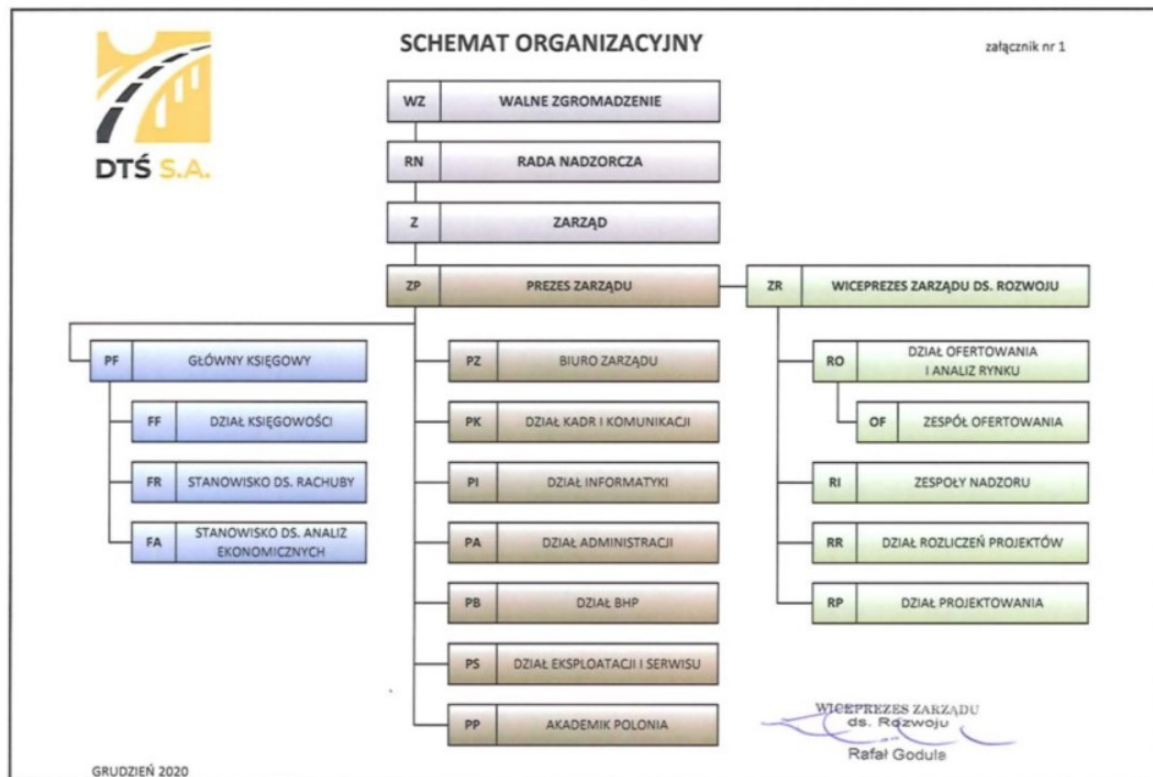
DTŚ S.A.

SCHEMAT ORGANIZACYJNY

załącznik nr 1

WZ WALNE ZGROMADZENIE

RN RADA NADZORCZA

Z ZARZĄD

ZP PREZES ZARZĄDU

ZR WICEPREZES ZARZĄDU DS. ROZWOJU

PF GŁÓWNY KSIĘGOWY

FF DZIAŁ KSIĘGOWOŚCI

FR STANOWISKO DS. RACHUBY

FA STANOWISKO DS. ANALIZ EKONOMICZNYCH

PZ BIURO ZARZĄDU

PK DZIAŁ KADR I KOMUNIKACJI

PI DZIAŁ INFORMATYKI

PA DZIAŁ ADMINISTRACJI

PB DZIAŁ BHP

PS DZIAŁ EKSPLOATACJI I SERWISU

PP AKADEMIK POLONIA

RO DZIAŁ OFERTOWANIA I ANALIZ RYNKU

OF ZESPÓŁ OFERTOWANIA

RI ZESPOŁY NADZORU

RR DZIAŁ ROZLICZEŃ PROJEKTÓW

RP DZIAŁ PROJEKTOWANIA

WICEPREZES ZARZĄDU ds. Rozwoju
Rafał Godula

GRUDZIEŃ 2020